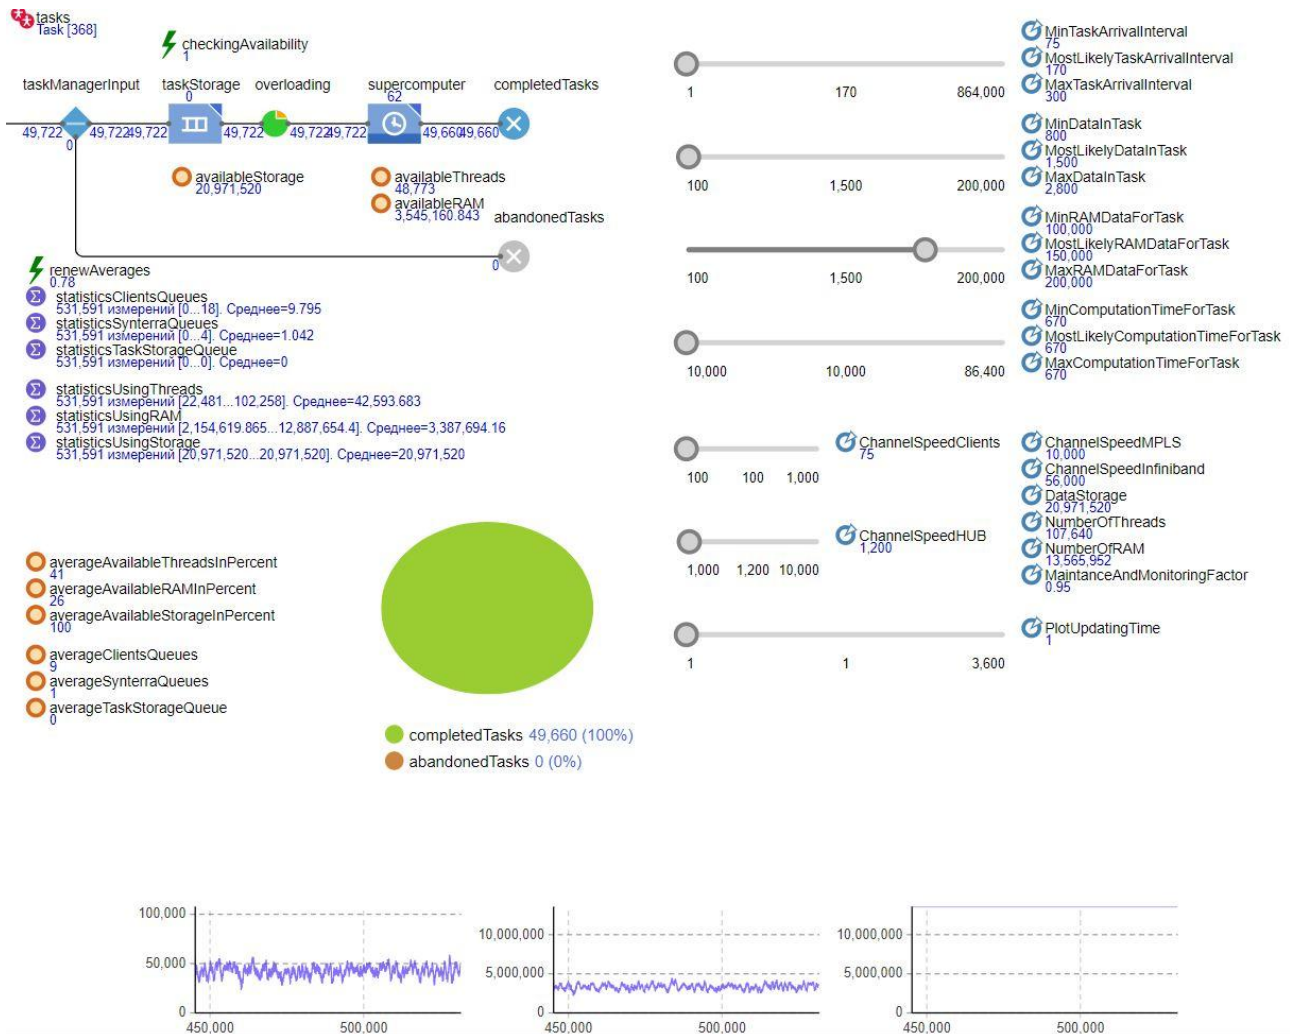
tasks
Task [368]

checkingAvailability
1

taskManagerInput taskStorage overloading supercomputer completedTasks
0 62
49,722 49,722 49,722 49,722 49,722 49,722 49,660 49,660
0

availableStorage
20,971,520

availableThreads
48,773
availableRAM
3,545,160.843

abandonedTasks
0

renewAverages
0.78
statisticsClientsQueues
531,591 измерений [0...18]. Среднее=9.795
statisticsSynterraQueues
531,591 измерений [0...4]. Среднее=1.042
statisticsTaskStorageQueue
531,591 измерений [0...0]. Среднее=0

statisticsUsingThreads
531,591 измерений [22,481...102,258]. Среднее=42,593.683
statisticsUsingRAM
531,591 измерений [2,154,619.865...12,887,654.4]. Среднее=3,387,694.16
statisticsUsingStorage
531,591 измерений [20,971,520...20,971,520]. Среднее=20,971,520

averageAvailableThreadsInPercent
41
averageAvailableRAMInPercent
26
averageAvailableStorageInPercent
100

averageClientsQueues
9
averageSynterraQueues
1
averageTaskStorageQueue
0

completedTasks 49,660 (100%)
abandonedTasks 0 (0%)

1 170 864,000
MinTaskArrivalInterval
75
MostLikelyTaskArrivalInterval
170
MaxTaskArrivalInterval
300

100 1,500 200,000
MinDataInTask
800
MostLikelyDataInTask
1,500
MaxDataInTask
2,800

100 1,500 200,000
MinRAMDataForTask
100,000
MostLikelyRAMDataForTask
150,000
MaxRAMDataForTask
200,000

10,000 10,000 86,400
MinComputationTimeForTask
670
MostLikelyComputationTimeForTask
670
MaxComputationTimeForTask
670

100 100 1,000
ChannelSpeedClients
75

1,000 1,200 10,000
ChannelSpeedHUB
1,200

ChannelSpeedMPLS
10,000
ChannelSpeedInfiniband
56,000
DataStorage
20,971,520
NumberOfThreads
107,640
NumberOfRAM
13,565,952
MaintanceAndMonitoringFactor
0.95

1 1 3,600
PlotUpdatingTime
1

100,000
50,000
0
450,000 500,000

10,000,000
5,000,000
0
450,000 500,000

10,000,000
5,000,000
0
450,000 500,000